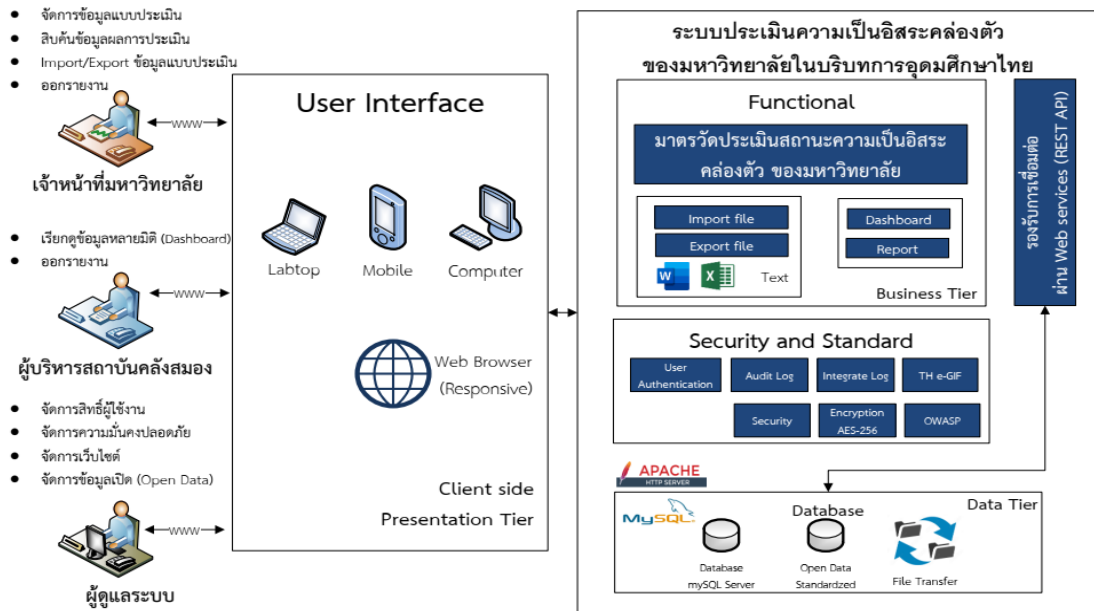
- จัดการข้อมูลแบบประเมิน
- สืบค้นข้อมูลผลการประเมิน
- Import/Export ข้อมูลแบบประเมิน
- ออกรายงาน

www

เจ้าหน้าที่มหาวิทยาลัย

- เรียกดูข้อมูลหลายมิติ (Dashboard)
- ออกรายงาน

www

ผู้บริหารสถาบันคลังสมอง

- จัดการสิทธิ์ผู้ใช้งาน
- จัดการความมั่นคงปลอดภัย
- จัดการเว็บไซต์
- จัดการข้อมูลเปิด (Open Data)

www

ผู้ดูแลระบบ

User Interface

Labtop

Mobile

Computer

Web Browser (Responsive)

Client side

Presentation Tier

ระบบประเมินความเป็นอิสระคล่องตัว ของมหาวิทยาลัยในบริบทการอุดมศึกษาไทย

Functional

มาตรวัดประเมินสถานะความเป็นอิสระคล่องตัว ของมหาวิทยาลัย

Import file

Export file

Text

Dashboard

Report

Business Tier

รองรับการเชื่อมต่อ ผ่าน Web services (REST API)

Security and Standard

User Authentication

Audit Log

Integrate Log

TH e-GIF

Security

Encryption AES-256

OWASP

APACHE HTTP SERVER

MySQL

Database

Data Tier

Database mySQL Server

Open Data Standardzed

File Transfer